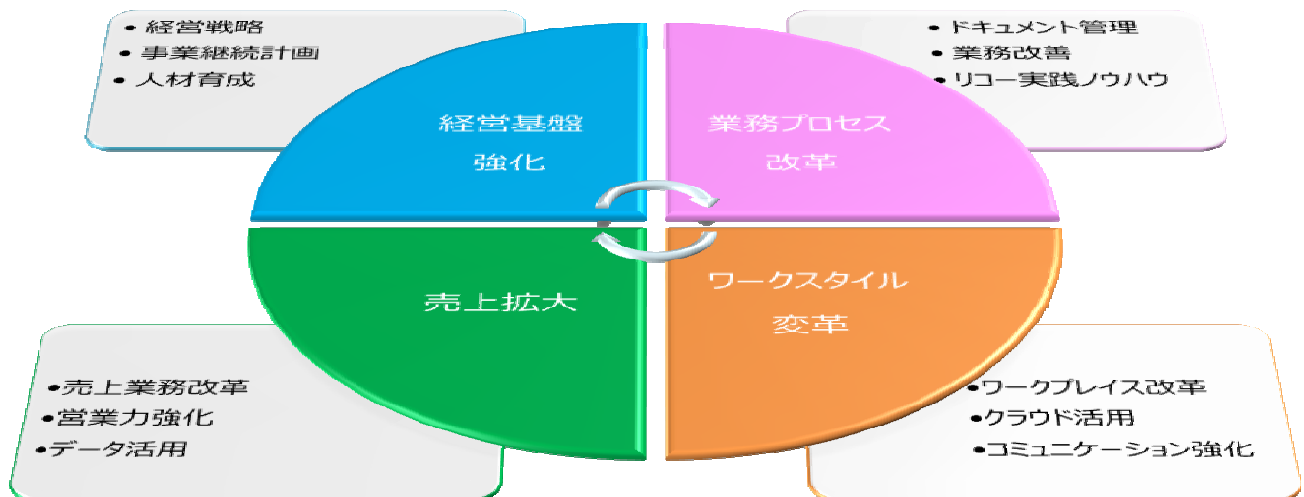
• 経営戦略
• 事業継続計画
• 人材育成

• ドキュメント管理
• 業務改善
• リコー実践ノウハウ

経営基盤
強化

業務プロセス
改革

売上拡大

ワークスタイル
変革

•売上業務改革
•営業力強化
•データ活用

•ワークプレイス改革
•クラウド活用
•コミュニケーション強化